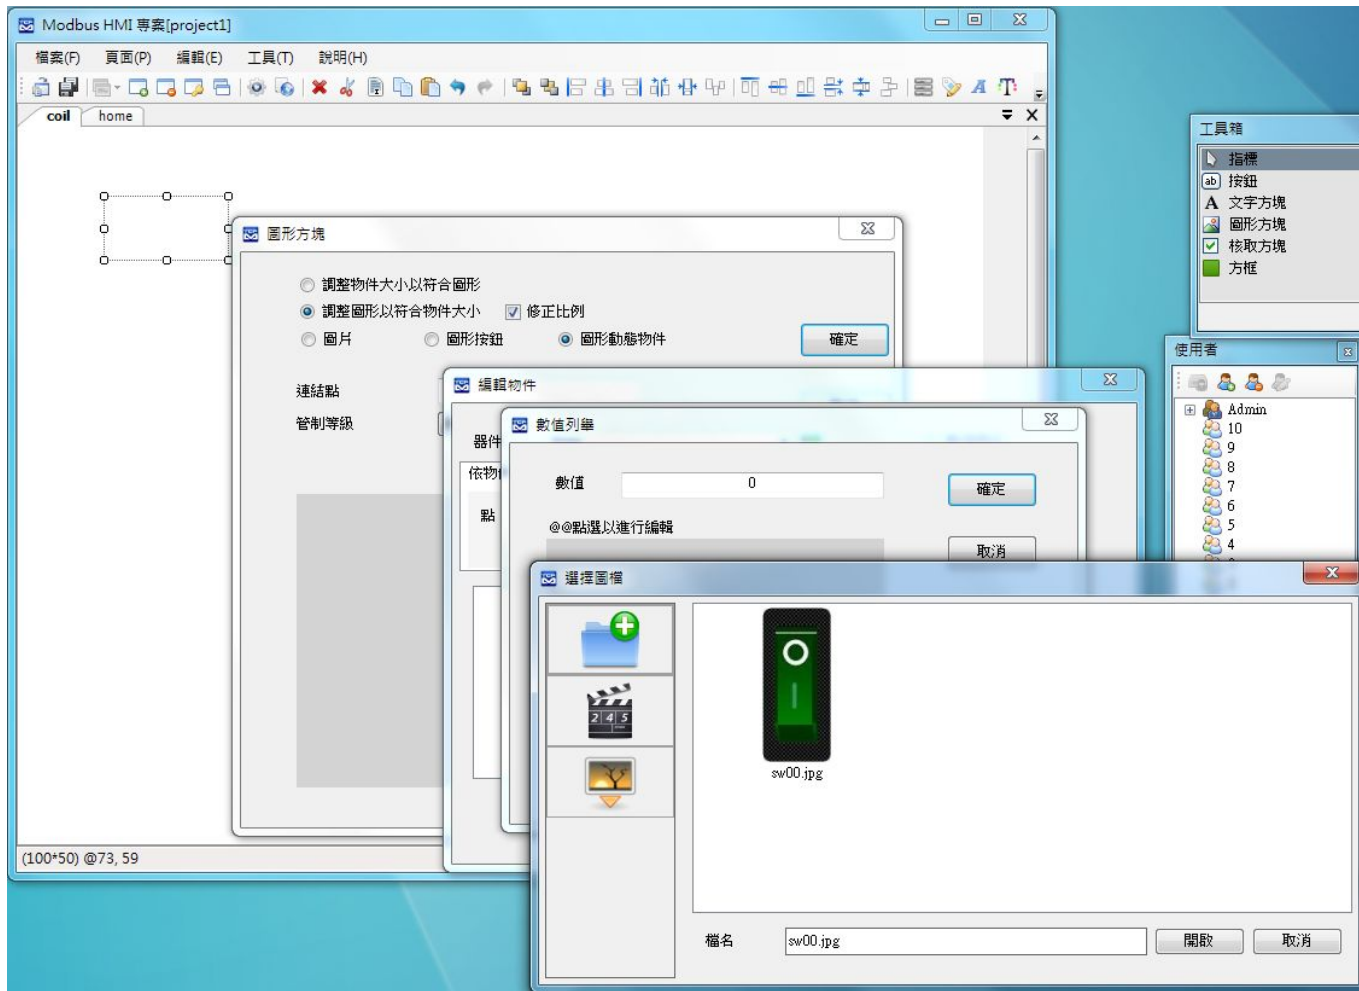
Modbus HMI 專案[project1]

檔案(F) 頁面(P) 編輯(E) 工具(T) 說明(H)

coil home

(100*50) @73, 59

圖形方塊

調整物件大小以符合圖形
調整圖形以符合物件大小
修正比例
圖片
圖形按鈕
圖形動態物件
確定

連結點
管制等級

編輯物件

器件
依物
點

數值列舉

數值 0
確定
@@點選以進行編輯
取消

選擇圖檔

sw00.jpg

檔名 sw00.jpg
開啟
取消

工具箱

指標
按鈕
文字方塊
圖形方塊
核取方塊
方框

使用者

Admin
10
9
8
7
6
5
4